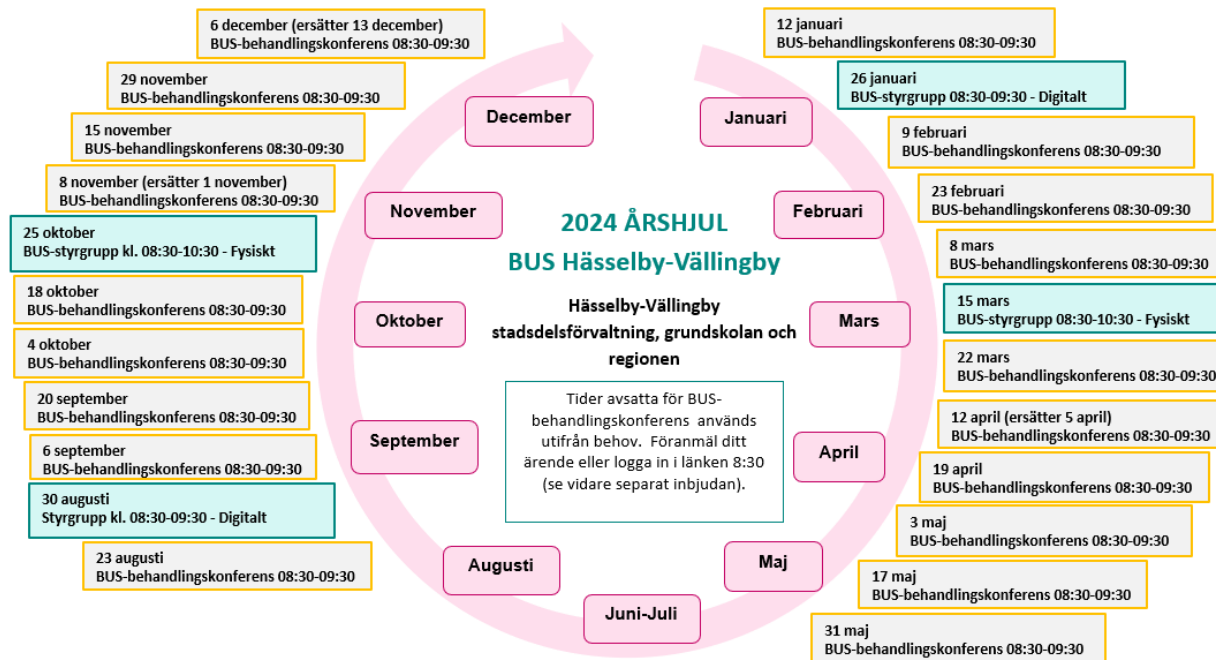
2024 ÅRSHJUL
BUS Hässelby-Vällingby

Hässelby-Vällingby stadsdelsförvaltning, grundskolan och regionen

Tider avsatta för BUS-behandlingskonferens används utifrån behov. Föranmäl ditt ärende eller logga in i länken 8:30 (se vidare separat inbjudan).

Januari

12 januari
BUS-behandlingskonferens 08:30-09:30

26 januari
BUS-styrgrupp 08:30-09:30 - Digitalt

Februari

9 februari
BUS-behandlingskonferens 08:30-09:30

23 februari
BUS-behandlingskonferens 08:30-09:30

Mars

8 mars
BUS-behandlingskonferens 08:30-09:30

15 mars
BUS-styrgrupp 08:30-10:30 - Fysiskt

22 mars
BUS-behandlingskonferens 08:30-09:30

April

12 april (ersätter 5 april)
BUS-behandlingskonferens 08:30-09:30

19 april
BUS-behandlingskonferens 08:30-09:30

Maj

3 maj
BUS-behandlingskonferens 08:30-09:30

17 maj
BUS-behandlingskonferens 08:30-09:30

31 maj
BUS-behandlingskonferens 08:30-09:30

Juni-Juli

Augusti

23 augusti
BUS-behandlingskonferens 08:30-09:30

30 augusti
Styrgrupp kl. 08:30-09:30 - Digitalt

September

6 september
BUS-behandlingskonferens 08:30-09:30

20 september
BUS-behandlingskonferens 08:30-09:30

Oktober

4 oktober
BUS-behandlingskonferens 08:30-09:30

18 oktober
BUS-behandlingskonferens 08:30-09:30

25 oktober
BUS-styrgrupp kl. 08:30-10:30 - Fysiskt

November

8 november (ersätter 1 november)
BUS-behandlingskonferens 08:30-09:30

15 november
BUS-behandlingskonferens 08:30-09:30

29 november
BUS-behandlingskonferens 08:30-09:30

December

6 december (ersätter 13 december)
BUS-behandlingskonferens 08:30-09:30